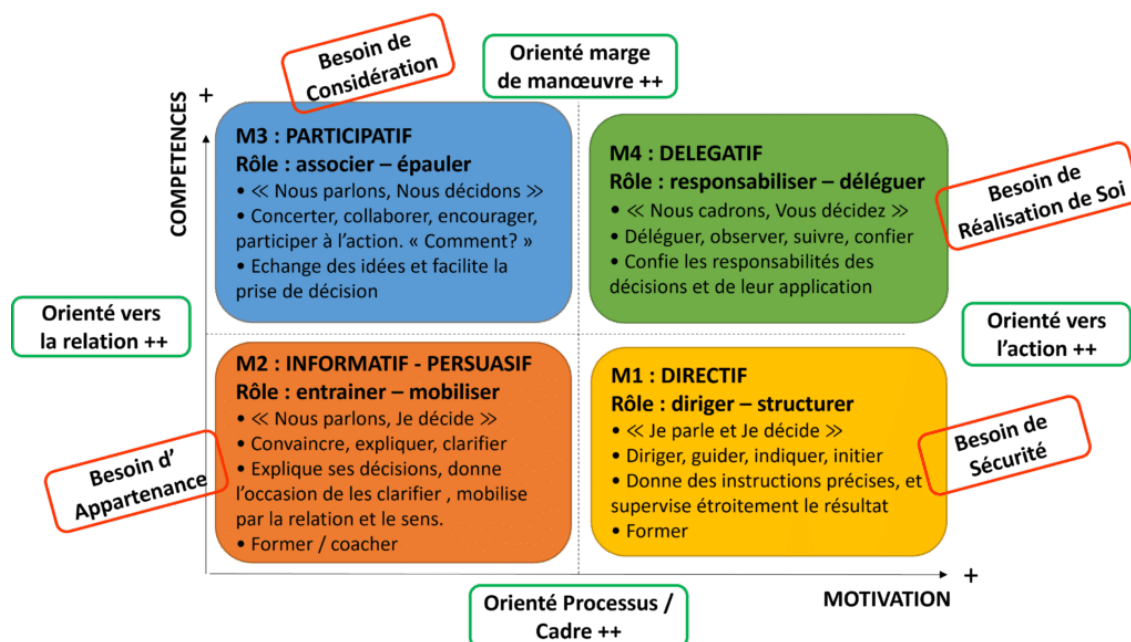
Besoin de Considération

Orienté marge de manœuvre ++

COMPETENCES +

M3 : PARTICIPATIF
Rôle : associer – épauler
• ≪ Nous parlons, Nous décidons ≫
• Concerter, collaborer, encourager, participer à l'action. « Comment? »
• Echange des idées et facilite la prise de décision

M4 : DELEGATIF
Rôle : responsabiliser – déléguer
• ≪ Nous cadrons, Vous décidez ≫
• Déléguer, observer, suivre, confier
• Confie les responsabilités des décisions et de leur application

Besoin de Réalisation de Soi

Orienté vers la relation ++

Orienté vers l'action ++

M2 : INFORMATIF - PERSUASIF
Rôle : entrainer – mobiliser
• ≪ Nous parlons, Je décide ≫
• Convaincre, expliquer, clarifier
• Explique ses décisions, donne l'occasion de les clarifier , mobilise par la relation et le sens.
• Former / coacher

M1 : DIRECTIF
Rôle : diriger – structurer
• ≪ Je parle et Je décide ≫
• Diriger, guider, indiquer, initier
• Donne des instructions précises, et supervise étroitement le résultat
• Former

Besoin d' Appartenance

Besoin de Sécurité

Orienté Processus / Cadre ++

MOTIVATION +